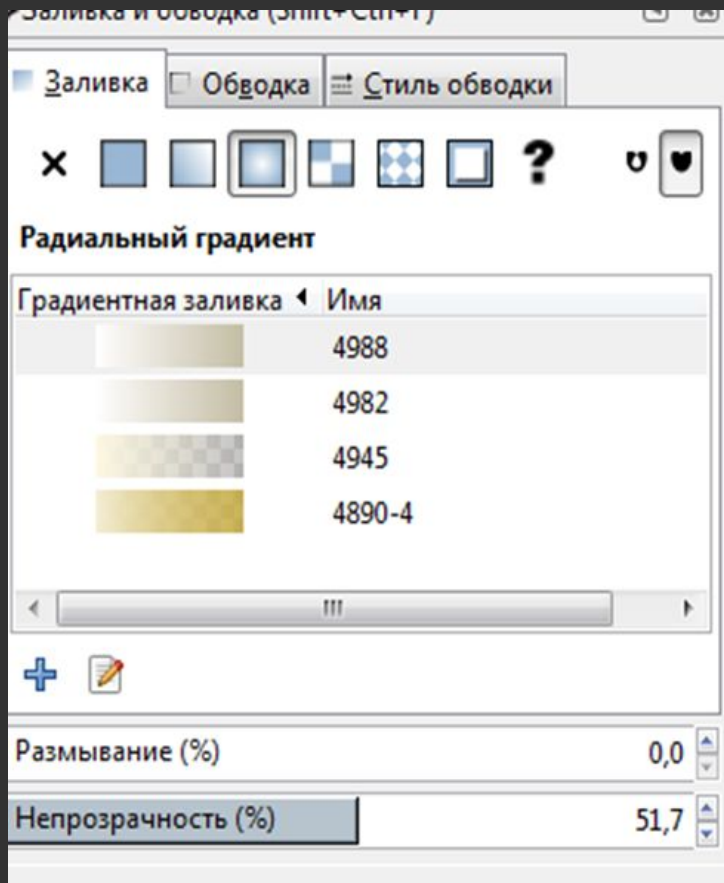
Заливка и обводка (Shift+Ctrl+F)

Заливка
Обводка
Стиль обводки

Радиальный градиент

| Градиентная заливка | Имя |
|---|---|
| | 4988 |
| | 4982 |
| | 4945 |
| | 4890-4 |

Размывание (%) 0,0
Непрозрачность (%) 51,7